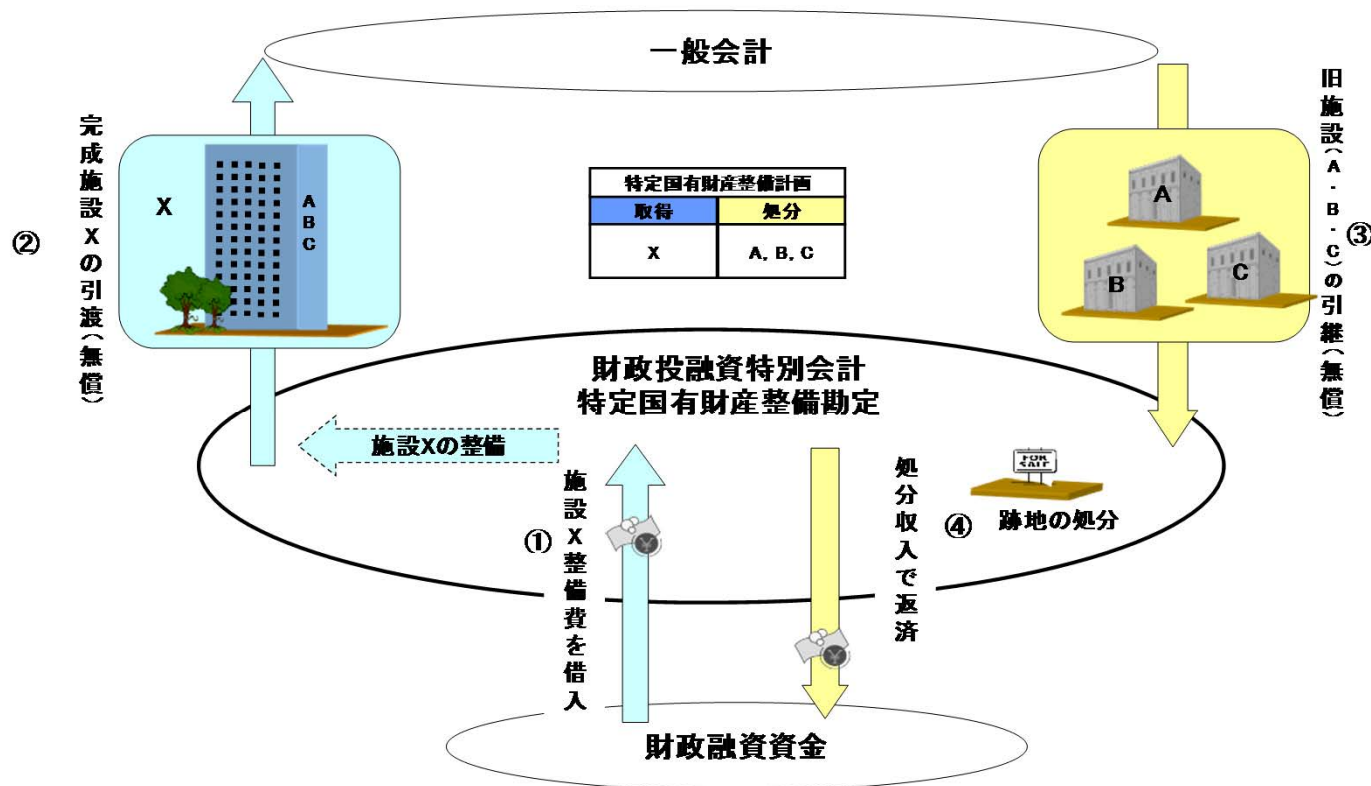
一般会計

②
完成施設Xの引渡（無償）

X

A
B
C

特定国有財産整備計画

| 取得 | 処分 |
|---|---|
| X | A, B, C |

③
旧施設（A・B・C）の引継（無償）

A
B
C

財政投融資特別会計
特定国有財産整備勘定

施設Xの整備

①
施設X整備費を借入

④
処分収入で返済

FOR SALE

跡地の処分

財政融資資金